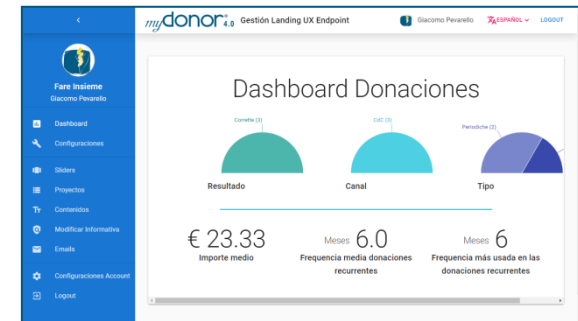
<

my donor® 4.0 Gestión Landing UX Endpoint

Giacomo Pevarello

ESPAÑOL

LOGOUT

Fare Insieme
Giacomo Pevarello

Dashboard

Configuraciones

Sliders

Proyectos

Contenidos

Modificar Informativa

Emails

Configuraciones Account

Logout

Dashboard Donaciones

Corretta (3)

DdC (3)

Periodiche (2)

Resultado

Canal

Tipo

€ 23.33
Importe medio

Meses 6.0
Frequencia media donaciones recurrentes

Meses 6
Frequencia más usada en las donaciones recurrentes